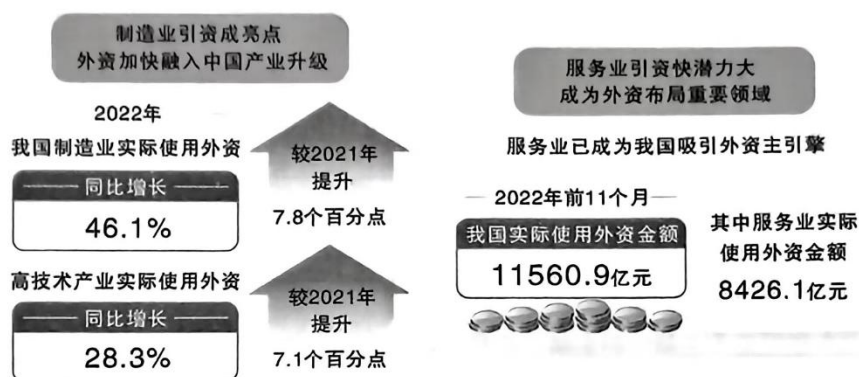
制造业引资成亮点
外资加快融入中国产业升级

2022年
我国制造业实际使用外资

同比增长
46.1%

较2021年
提升
7.8个百分点

高技术产业实际使用外资

同比增长
28.3%

较2021年
提升
7.1个百分点

服务业引资快潜力大
成为外资布局重要领域

服务业已成为我国吸引外资主引擎

2022年前11个月

我国实际使用外资金额
11560.9亿元

其中服务业实际使用外资金额
8426.1亿元